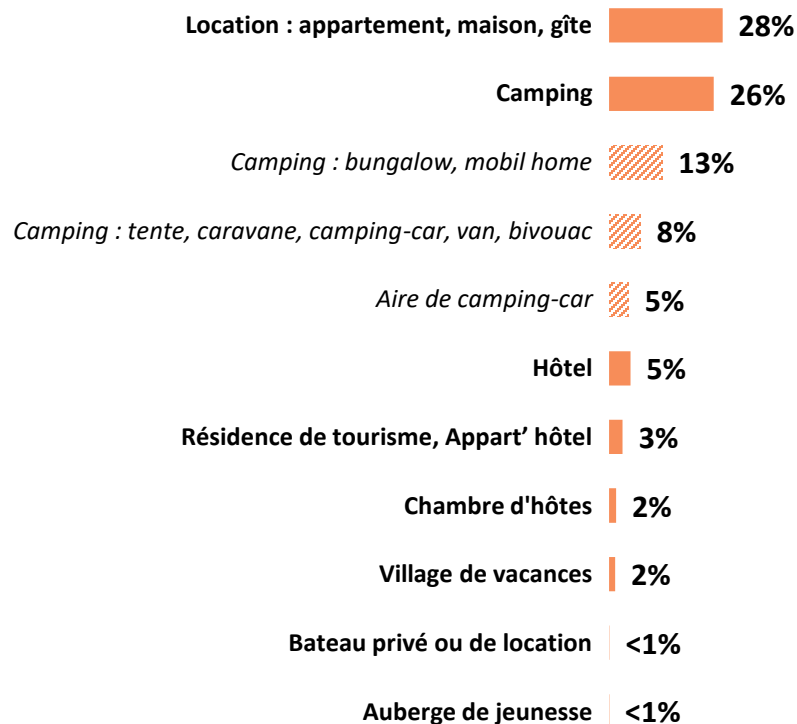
| | |
|---|---|
| Location : appartement, maison, gîte | 28% |
| Camping | 26% |
| *Camping : bungalow, mobil home* | 13% |
| *Camping : tente, caravane, camping-car, van, bivouac* | 8% |
| *Aire de camping-car* | 5% |
| Hôtel | 5% |
| Résidence de tourisme, Appart' hôtel | 3% |
| Chambre d'hôtes | 2% |
| Village de vacances | 2% |
| Bateau privé ou de location | <1% |
| Auberge de jeunesse | <1% |